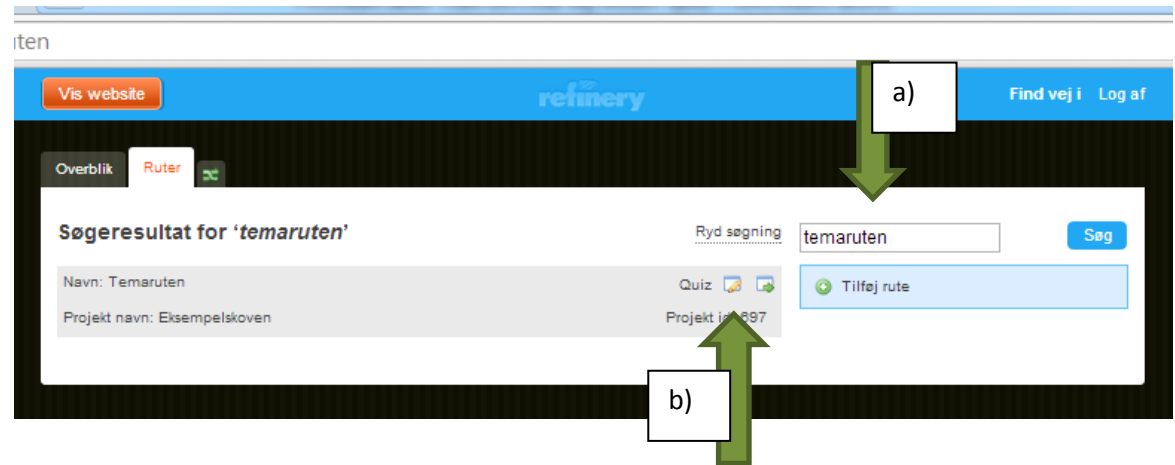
uten

Vis website

refinery

a)

Find vej i Log af

Overblik Ruter

Søgeresultat for '*temaruten*'

Ryd søgning

temaruten

Søg

Navn: Temaruten

Quiz

Tilføj rute

Projekt navn: Eksempelskoven

Projekt i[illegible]697

b)